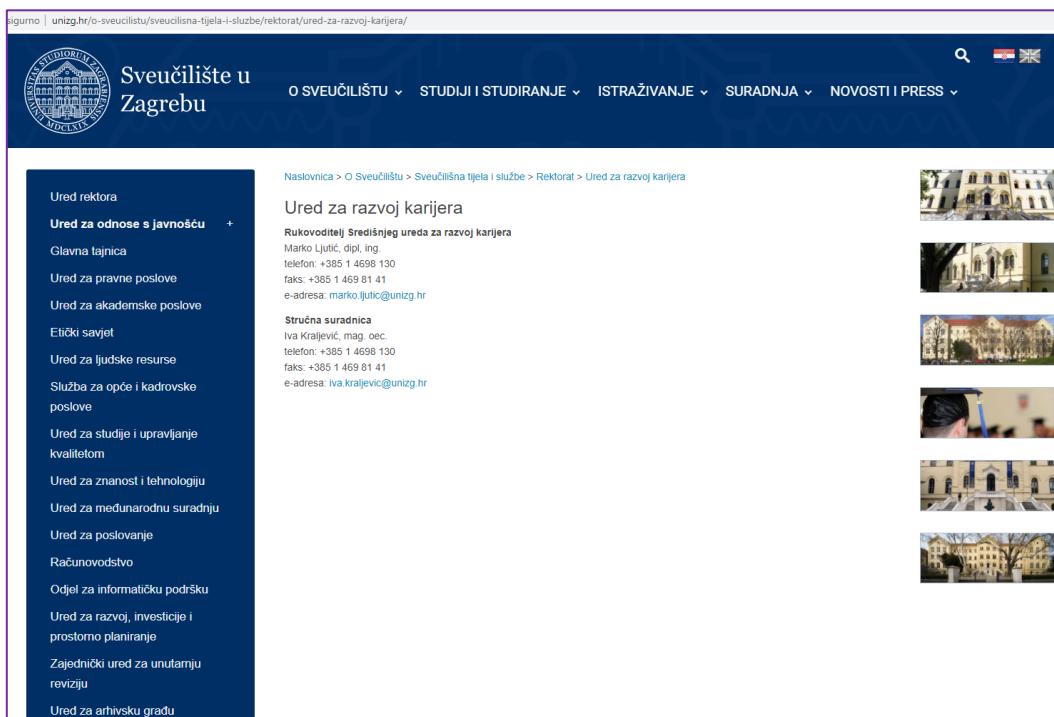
sigurno | unizg.hr/o-sveucilistu/sveucilisna-tijela-i-sluzbe/rektorat/ured-za-razvoj-karijera/

Sveučilište u Zagrebu

O SVEUČILIŠTU ⌄ STUDIJI I STUDIRANJE ⌄ ISTRAŽIVANJE ⌄ SURADNJA ⌄ NOVOSTI I PRESS ⌄

Ured rektora
Ured za odnose s javnošću +
Glavna tajnica
Ured za pravne poslove
Ured za akademske poslove
Etički savjet
Ured za ljudske resurse
Služba za opće i kadrovske poslove
Ured za studije i upravljanje kvalitetom
Ured za znanost i tehnologiju
Ured za međunarodnu suradnju
Ured za poslovanje
Računovodstvo
Odjel za informatičku podršku
Ured za razvoj, investicije i prostorno planiranje
Zajednički ured za unutarnju reviziju
Ured za arhivsku građu

Naslovnica > O Sveučilištu > Sveučilišna tijela i službe > Rektorat > Ured za razvoj karijera

Ured za razvoj karijera

Rukovoditelj Središnjeg ureda za razvoj karijera
Marko Ljutić, dipl. ing.
telefon: +385 1 4698 130
faks: +385 1 469 81 41
e-adresa: marko.ljutic@unizg.hr

Stručna suradnica
Iva Kraljević, mag. oec.
telefon: +385 1 4698 130
faks: +385 1 469 81 41
e-adresa: iva.kraljevic@unizg.hr